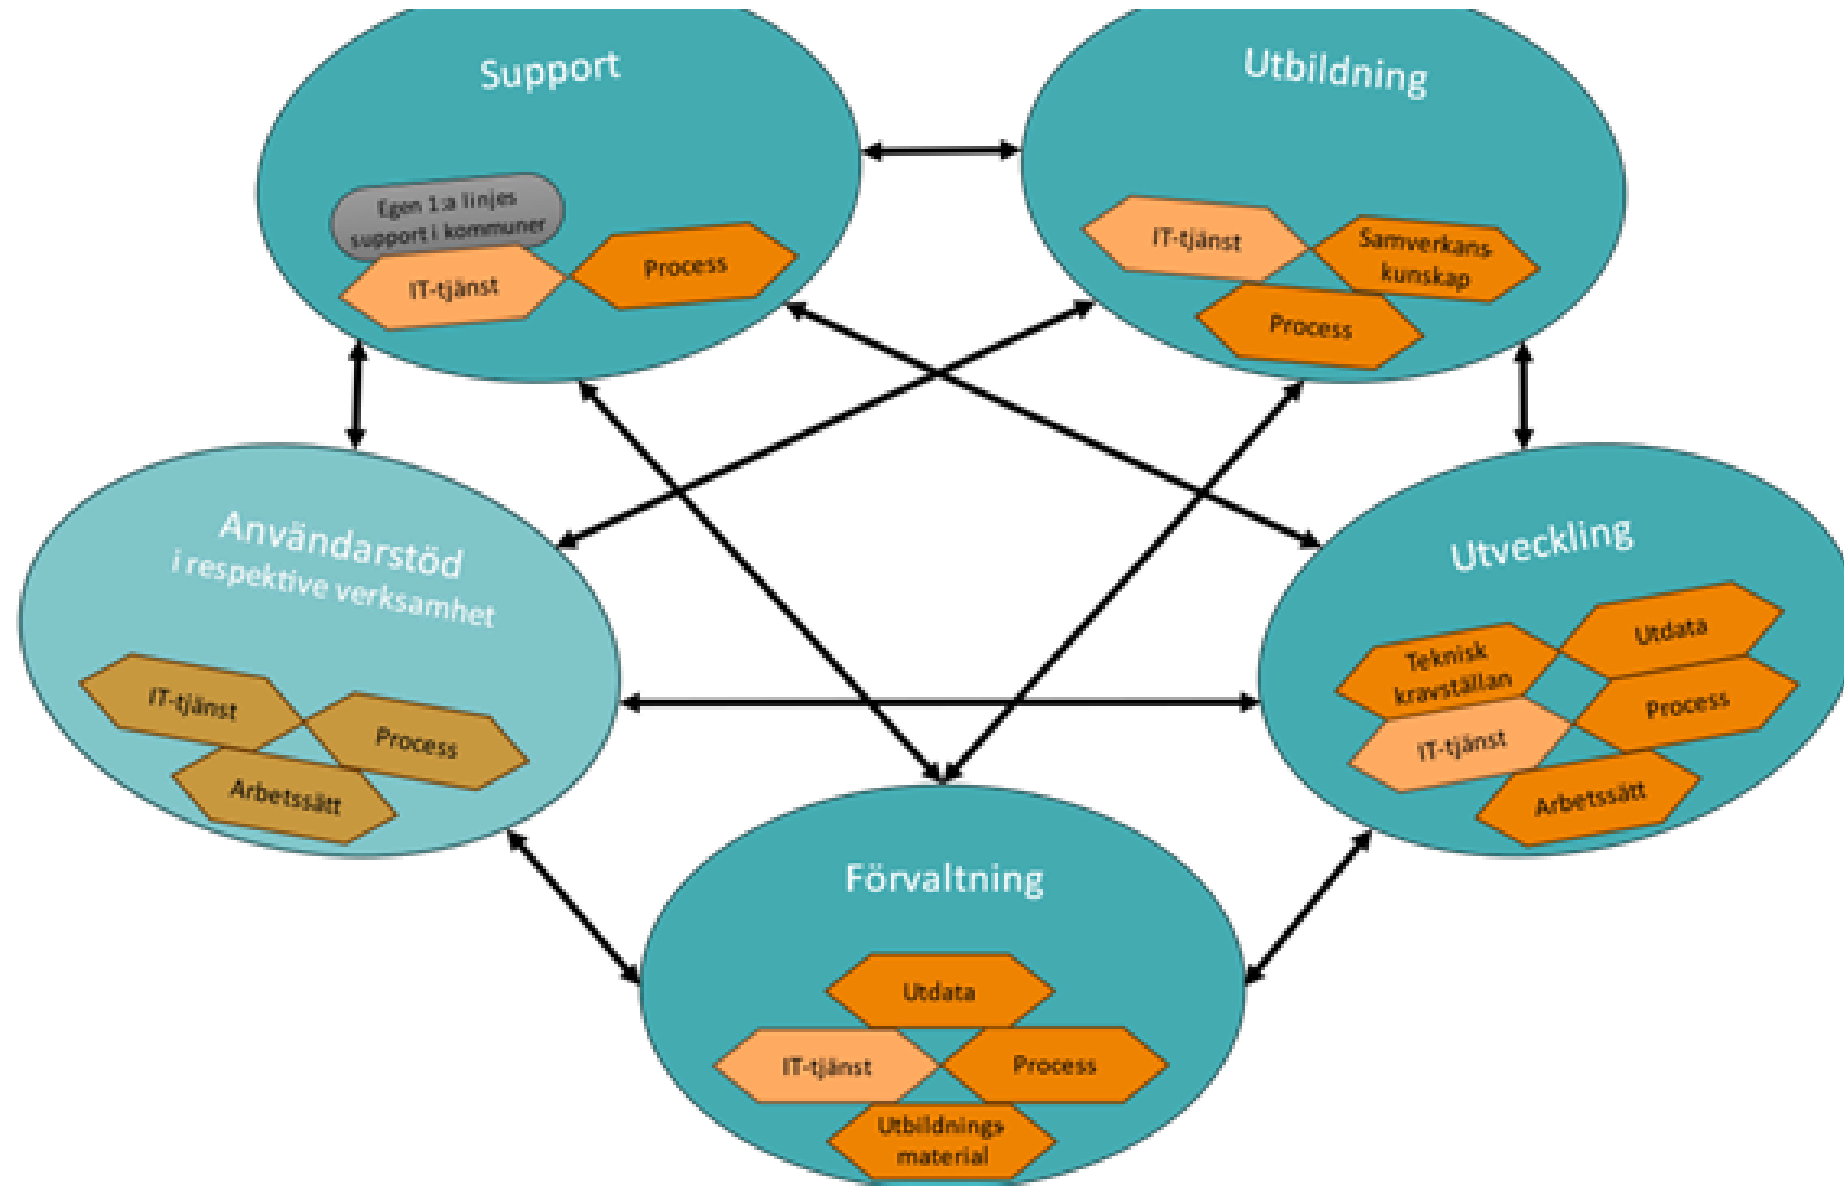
Support

Egen 1:a linjes support i kommuner

IT-tjänst

Process

Utbildning

IT-tjänst

Samverkans kunskap

Process

Användarstöd
i respektive verksamhet

IT-tjänst

Process

Arbetssätt

Utveckling

Teknisk kravställan

Utdata

Process

IT-tjänst

Arbetssätt

Förvaltning

Utdata

IT-tjänst

Process

Utbildnings material